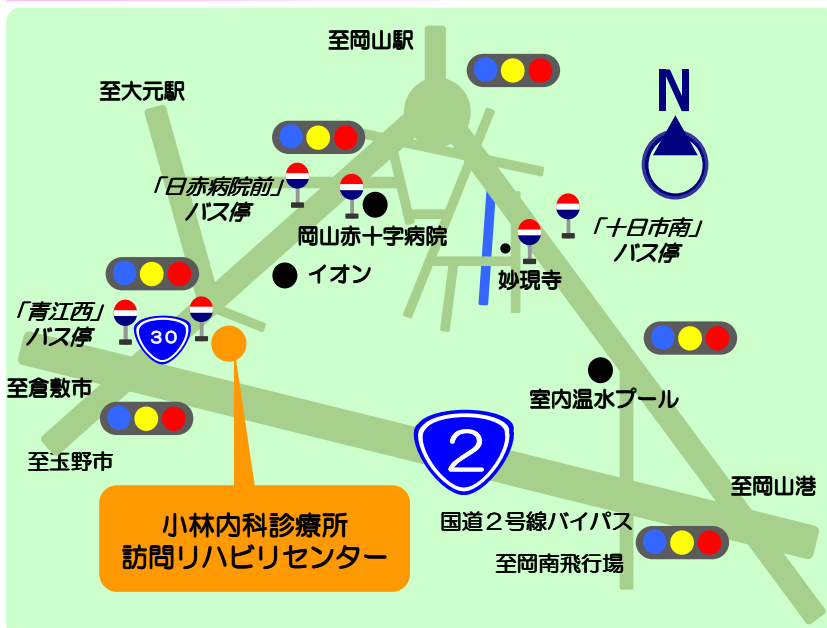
至岡山駅

至大元駅

N

「日赤病院前」
バス停

岡山赤十字病院

「十日市南」
バス停

イオン

妙現寺

「青江西」
バス停

30

至倉敷市

室内温水プール

至玉野市

2

至岡山港

小林内科診療所
訪問リハビリセンター

国道２号線バイパス

至岡南飛行場